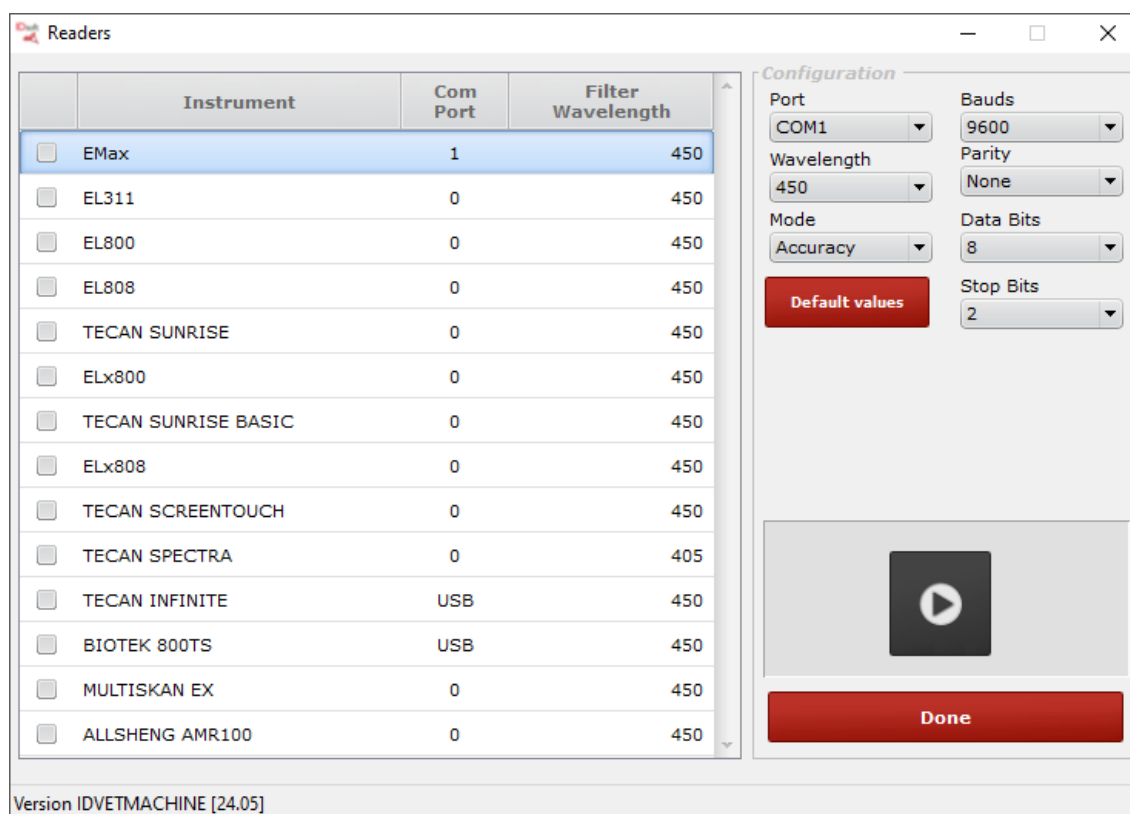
Readers

| | Instrument | Com Port | Filter Wavelength |
|---|---|---|---|
| | EMax | 1 | 450 |
| | EL311 | 0 | 450 |
| | EL800 | 0 | 450 |
| | EL808 | 0 | 450 |
| | TECAN SUNRISE | 0 | 450 |
| | ELx800 | 0 | 450 |
| | TECAN SUNRISE BASIC | 0 | 450 |
| | ELx808 | 0 | 450 |
| | TECAN SCREENTOUCH | 0 | 450 |
| | TECAN SPECTRA | 0 | 405 |
| | TECAN INFINITE | USB | 450 |
| | BIOTEK 800TS | USB | 450 |
| | MULTISKAN EX | 0 | 450 |
| | ALLSHENG AMR100 | 0 | 450 |

Configuration
Port
COM1
Wavelength
450
Mode
Accuracy
Default values
Bauds
9600
Parity
None
Data Bits
8
Stop Bits
2

Done

Version IDVETMACHINE [24.05]